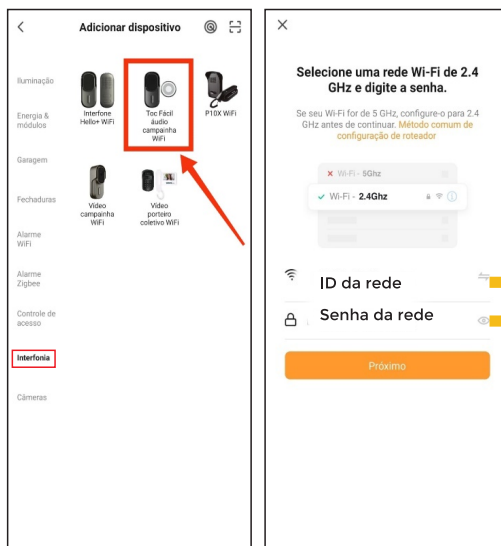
Adicionar dispositivo

Iluminação

Energia & módulos

Garagem

Fechaduras

Alarme WiFi

Alarme Zigbee

Controle de acesso

Interfonia

Câmeras

Interfone Hello+ WiFi

Toc Fácil áudio campainha WiFi

P10X WiFi

Vídeo campainha WiFi

Vídeo porteiro coletivo WiFi

Selecione uma rede Wi-Fi de 2.4 GHz e digite a senha.

Se seu Wi-Fi for de 5 GHz, configure-o para 2.4 GHz antes de continuar. Método comum de configuração de roteador

Wi-Fi - 5Ghz

Wi-Fi - 2.4Ghz

ID da rede

Senha da rede

Próximo